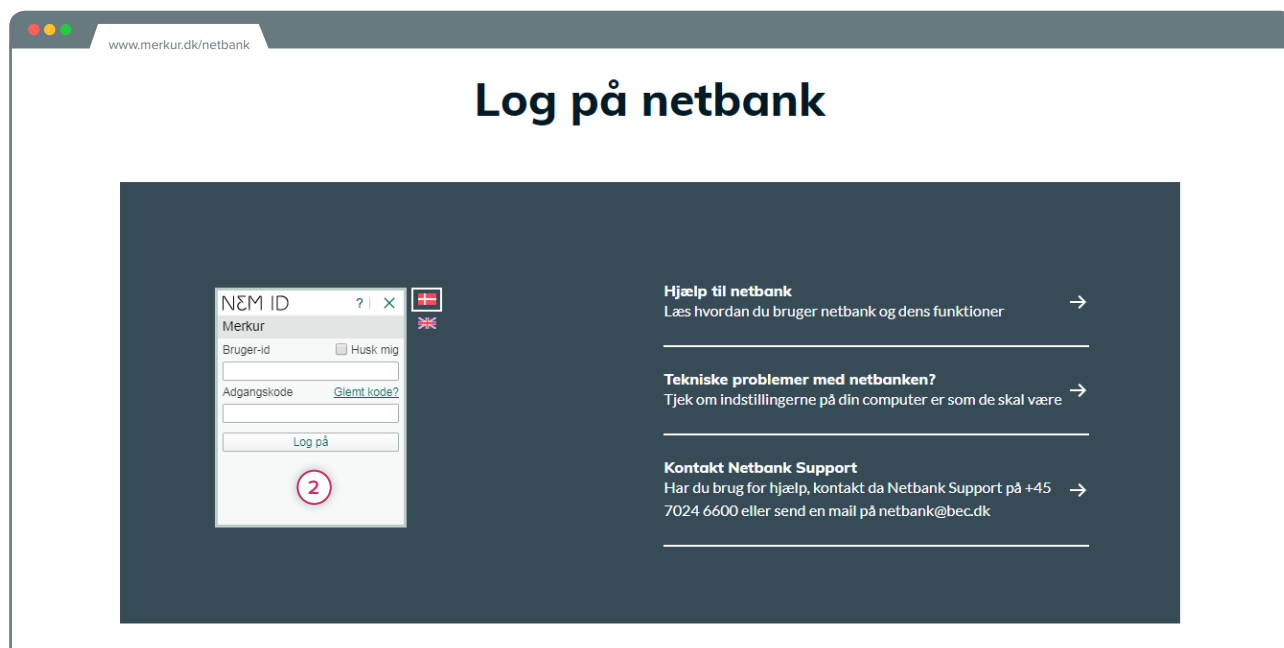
www.merkur.dk/netbank

Log på netbank

NEM ID ? ×

Merkur

Bruger-id Husk mig

Adgangskode Glemt kode?

Log på

2

Hjælp til netbank
Læs hvordan du bruger netbank og dens funktioner →

Tekniske problemer med netbanken?
Tjek om indstillingerne på din computer er som de skal være →

Kontakt Netbank Support
Har du brug for hjælp, kontakt da Netbank Support på +45 7024 6600 eller send en mail på netbank@bec.dk →